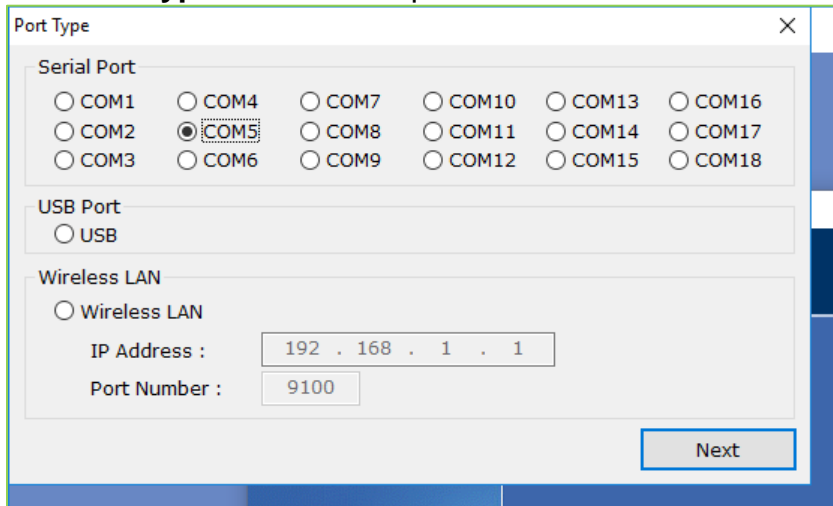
Port Type

Serial Port

COM1 COM4 COM7 COM10 COM13 COM16
COM2 COM5 COM8 COM11 COM14 COM17
COM3 COM6 COM9 COM12 COM15 COM18

USB Port

USB

Wireless LAN

Wireless LAN

IP Address : 192 . 168 . 1 . 1

Port Number : 9100

Next